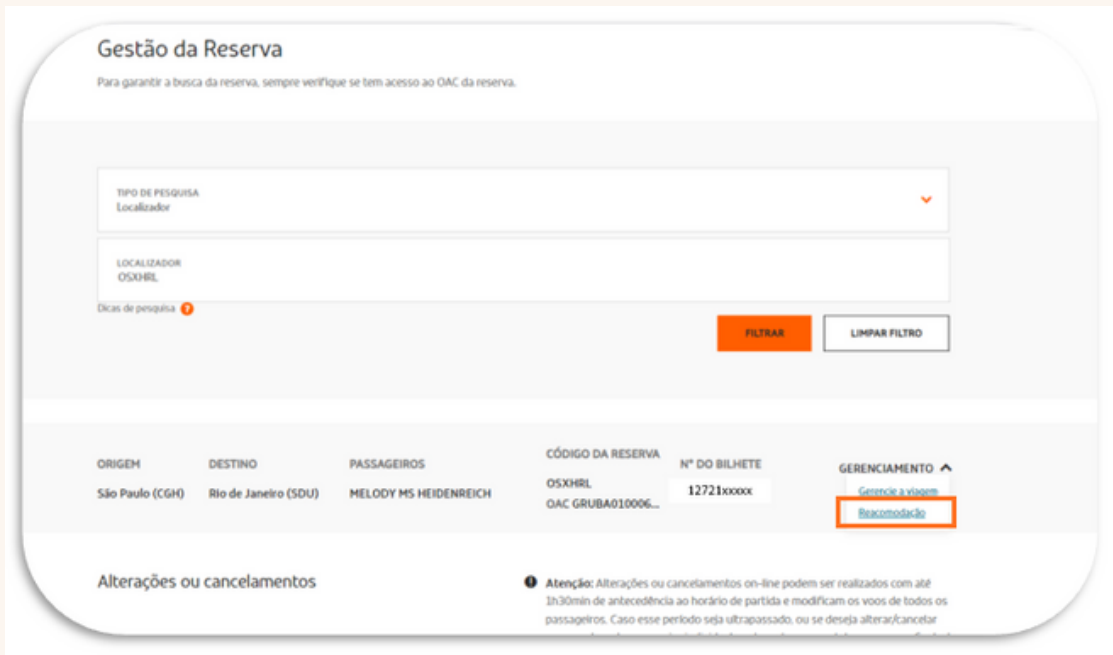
Gestão da Reserva

Para garantir a busca da reserva, sempre verifique se tem acesso ao OAC da reserva.

TIPO DE PESQUISA
Localizador

LOCALIZADOR
OSXHRL

Dicas de pesquisa ?

FILTRAR

LIMPAR FILTRO

| ORIGEM | DESTINO | PASSAGEIROS | CÓDIGO DA RESERVA | Nº DO BILHETE | GERENCIAMENTO |
|---|---|---|---|---|---|
| São Paulo (CGH) | Rio de Janeiro (SDU) | MELODY MS HEIDENREICH | OSXHRL OAC GRUBA010006... | 12721xxxxx | Gerencie a viagem Reacomodação |

Alterações ou cancelamentos

Atenção: Alterações ou cancelamentos on-line podem ser realizados com até 1h30min de antecedência ao horário de partida e modificam os voos de todos os passageiros. Caso esse período seja ultrapassado, ou se deseja alterar/cancelar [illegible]